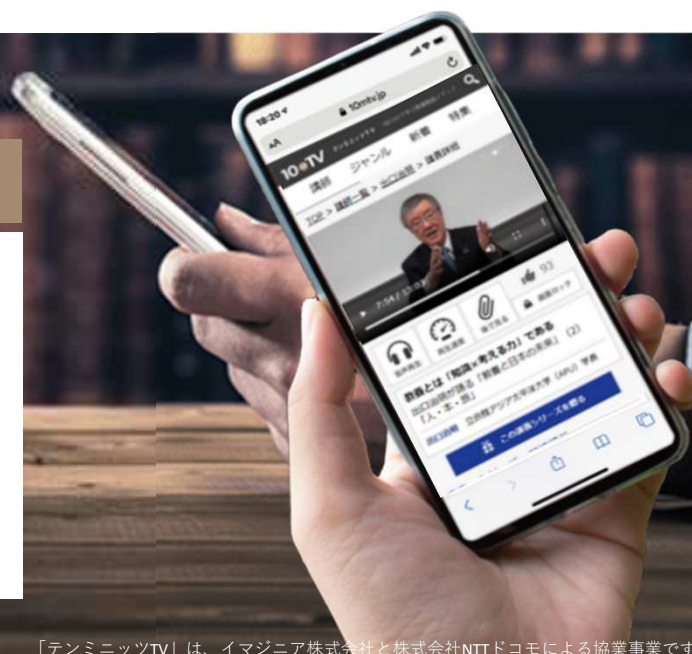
18:20

10mtv.jp

10TV

講師 ジャンル 前編 特集

TOP > 講師一覧 > 出口治明 > 講義詳細

7:04 / 13:03

93

音声再生 倍速再生 復習用資料 画面ロック

教養とは「知識×考える力」である

出口治明が語る「教養と日本の未来」(2)

「人・本・旅」

出口治明 立命館アジア太平洋大学(APU)学長

この講義シリーズを観る

「テンミニッツTV」は、イマジニア株式会社と株式会社NTTドコモによる協業事業です